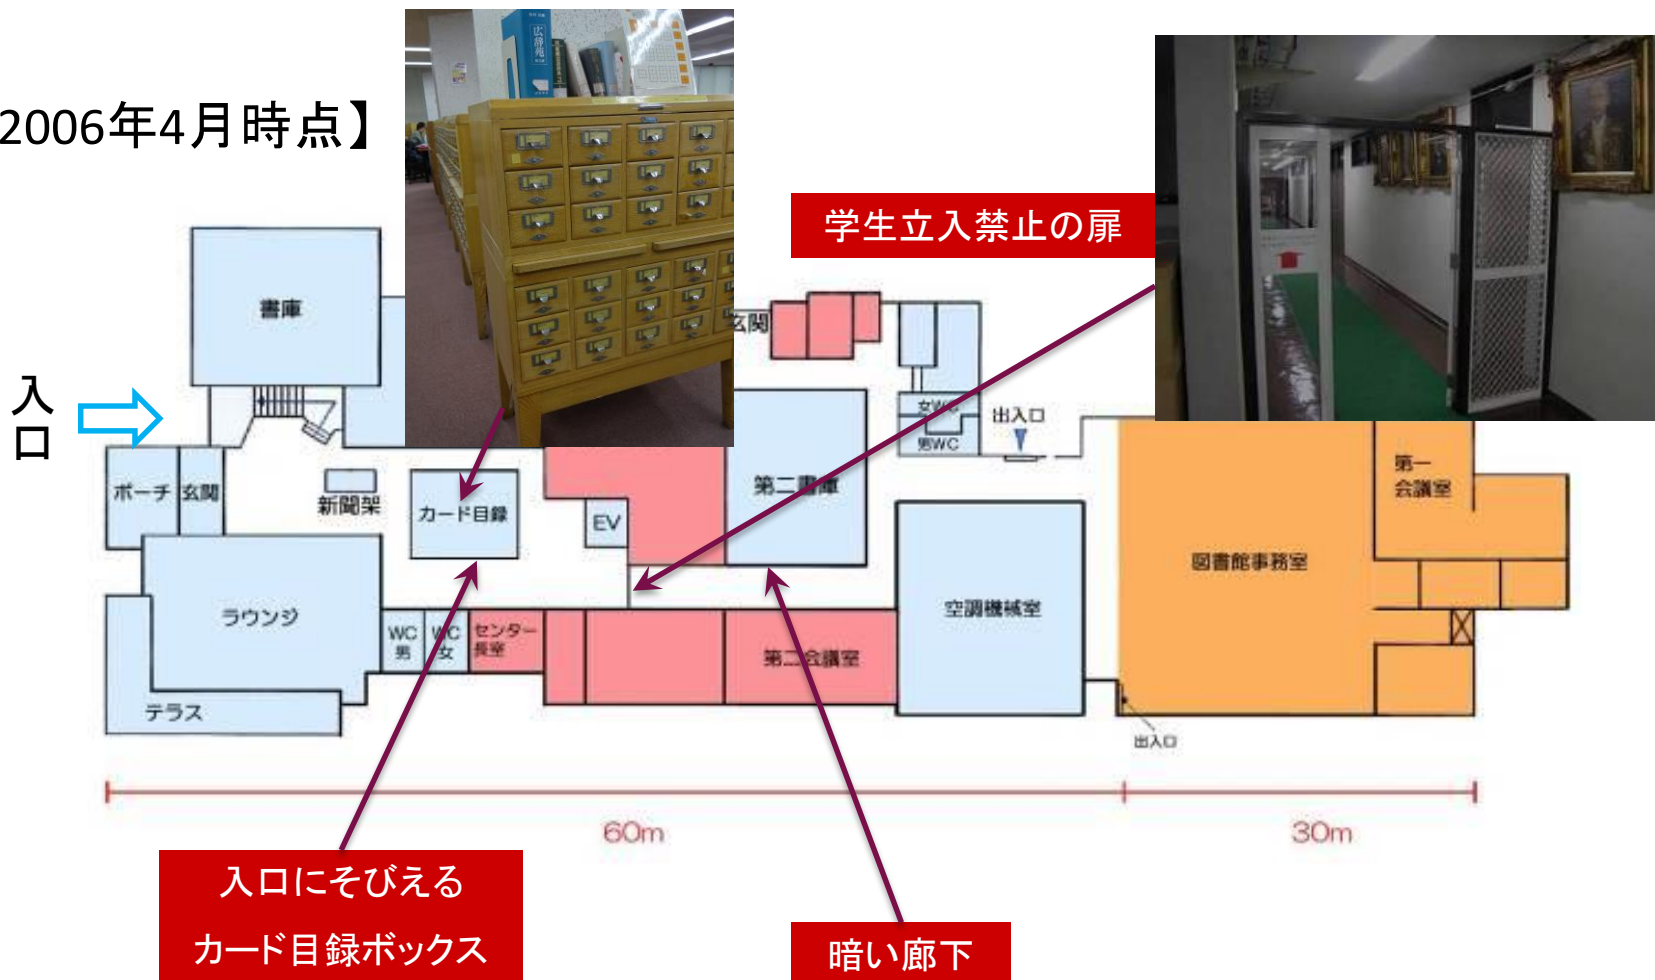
2006年4月時点】

学生立入禁止の扉

入口

書庫

玄関

女WC
男WC

出入口

ポーチ
玄関

新聞架

カード目録

EV

第二書庫

第一会議室

図書館事務室

ラウンジ

WC男
WC女
センター長室

第二会議室

空調機械室

テラス

出入口

60m

30m

入口にそびえる
カード目録ボックス

暗い廊下